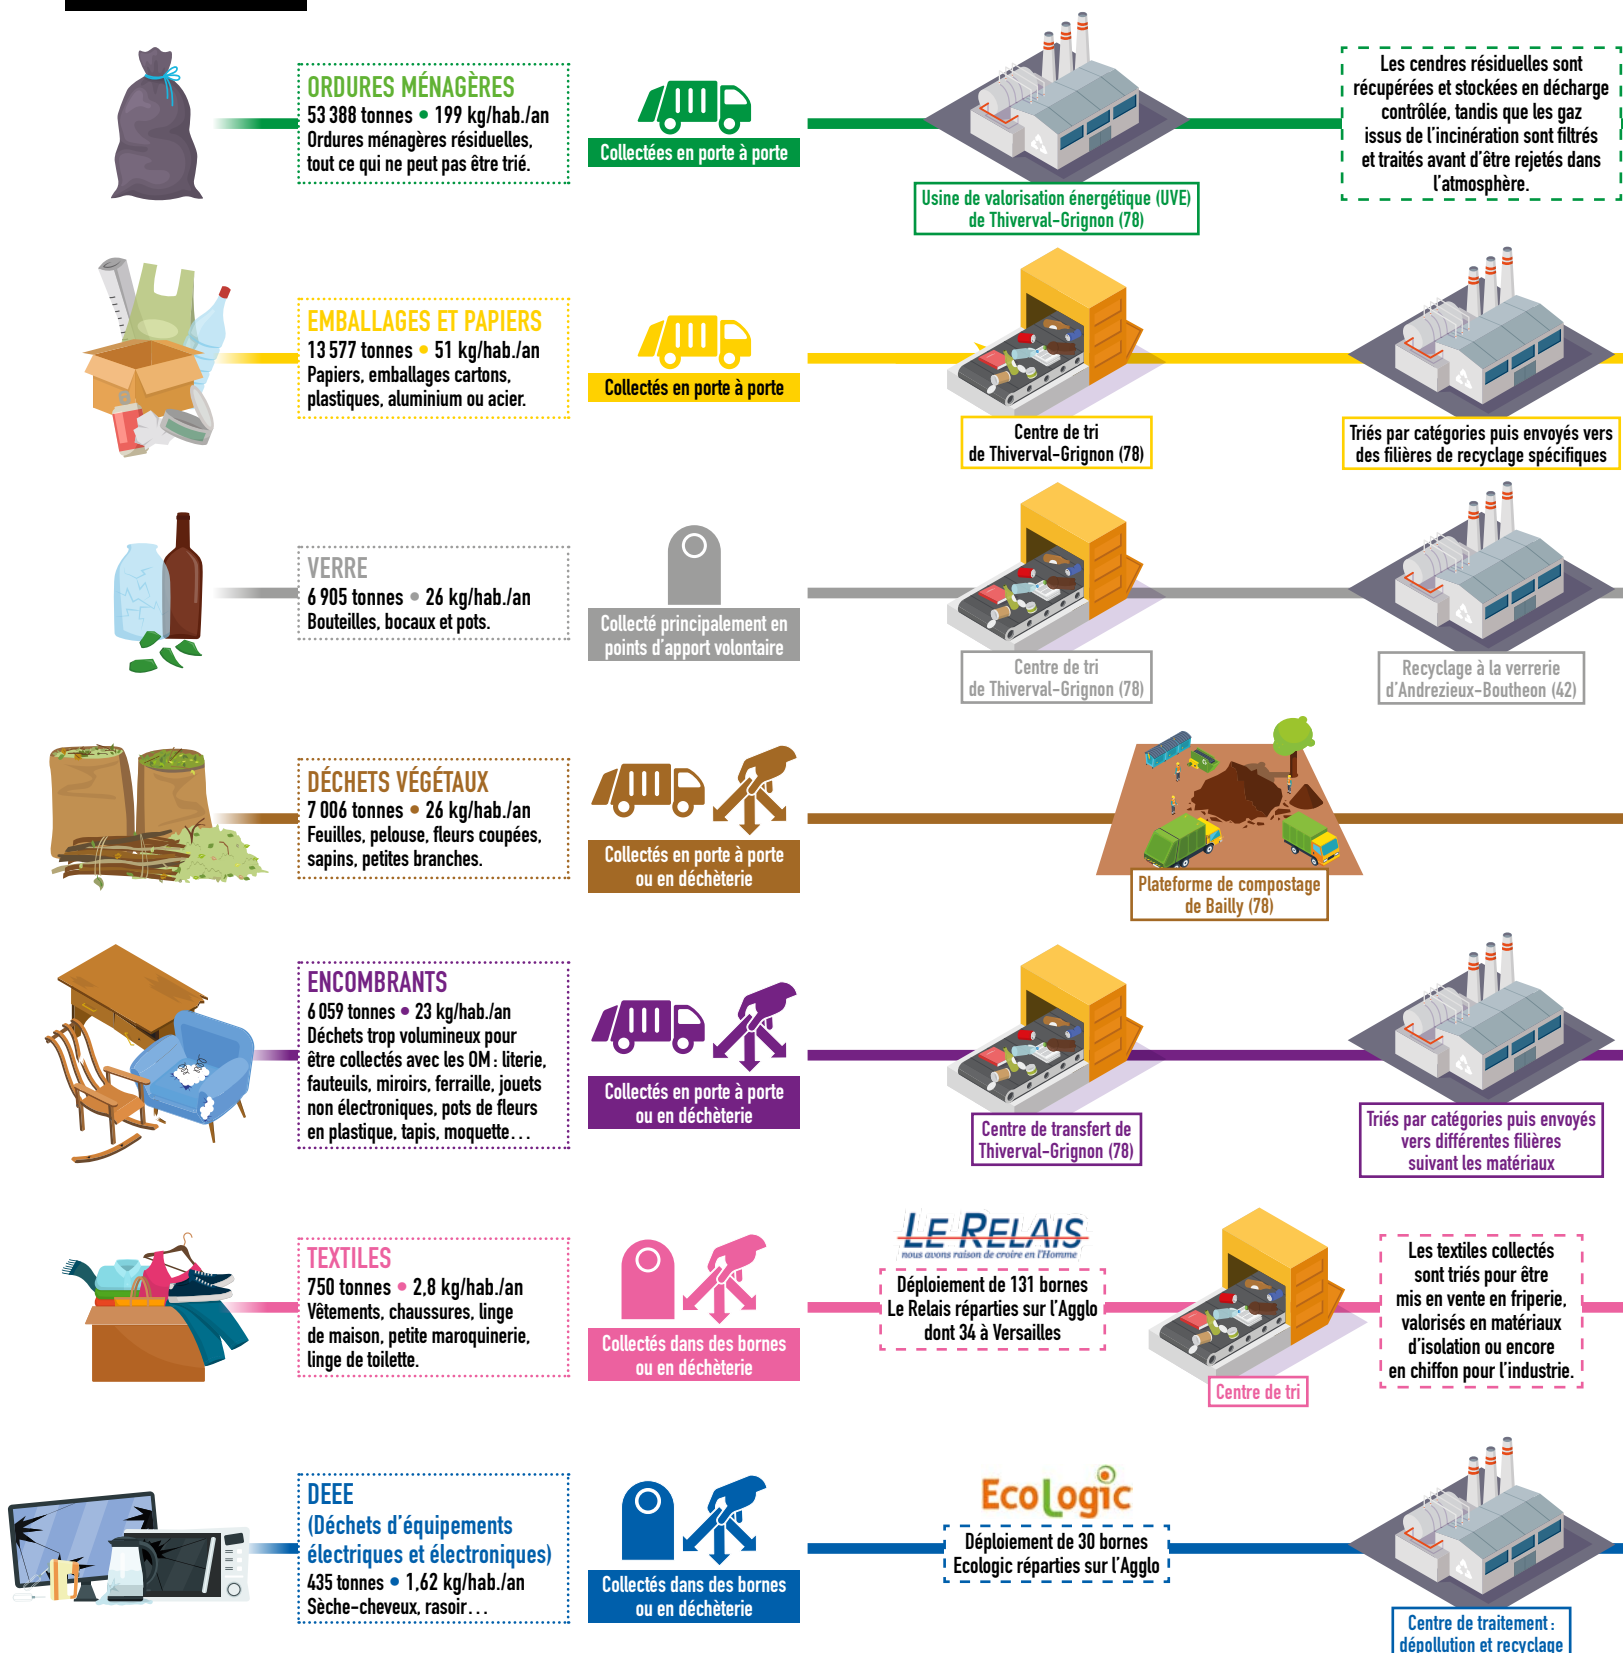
ORDURES MÉNAGÈRES
53 388 tonnes • 199 kg/hab./an
Ordures ménagères résiduelles, tout ce qui ne peut pas être trié.

Collectées en porte à porte

Usine de valorisation énergétique (UVE) de Thiverval-Grignon (78)

Les cendres résiduelles sont récupérées et stockées en décharge contrôlée, tandis que les gaz issus de l'incinération sont filtrés et traités avant d'être rejetés dans l'atmosphère.

EMBALLAGES ET PAPIERS
13 577 tonnes • 51 kg/hab./an
Papiers, emballages cartons, plastiques, aluminium ou acier.

Collectés en porte à porte

Centre de tri de Thiverval-Grignon (78)

Triés par catégories puis envoyés vers des filières de recyclage spécifiques

VERRE
6 905 tonnes • 26 kg/hab./an
Bouteilles, bocaux et pots.

Collecté principalement en points d'apport volontaire

Centre de tri de Thiverval-Grignon (78)

Recyclage à la verrerie d'Andrezieux-Boutheon (42)

DÉCHETS VÉGÉTAUX
7 006 tonnes • 26 kg/hab./an
Feuilles, pelouse, fleurs coupées, sapins, petites branches.

Collectés en porte à porte ou en déchèterie

Plateforme de compostage de Bailly (78)

ENCOMBRANTS
6 059 tonnes • 23 kg/hab./an
Déchets trop volumineux pour être collectés avec les OM : literie, fauteuils, miroirs, ferraille, jouets non électroniques, pots de fleurs en plastique, tapis, moquette…

Collectés en porte à porte ou en déchèterie

Centre de transfert de Thiverval-Grignon (78)

Triés par catégories puis envoyés vers différentes filières suivant les matériaux

TEXTILES
750 tonnes • 2,8 kg/hab./an
Vêtements, chaussures, linge de maison, petite maroquinerie, linge de toilette.

Collectés dans des bornes ou en déchèterie

LE RELAIS
nous avons raison de croire en l'Homme

Déploiement de 131 bornes Le Relais réparties sur l'Agglo dont 34 à Versailles

Centre de tri

Les textiles collectés sont triés pour être mis en vente en friperie, valorisés en matériaux d'isolation ou encore en chiffon pour l'industrie.

DEEE
(Déchets d'équipements électriques et électroniques)
435 tonnes • 1,62 kg/hab./an
Sèche-cheveux, rasoir…

Collectés dans des bornes ou en déchèterie

Ecologic

Déploiement de 30 bornes Ecologic réparties sur l'Agglo

Centre de traitement : dépollution et recyclage